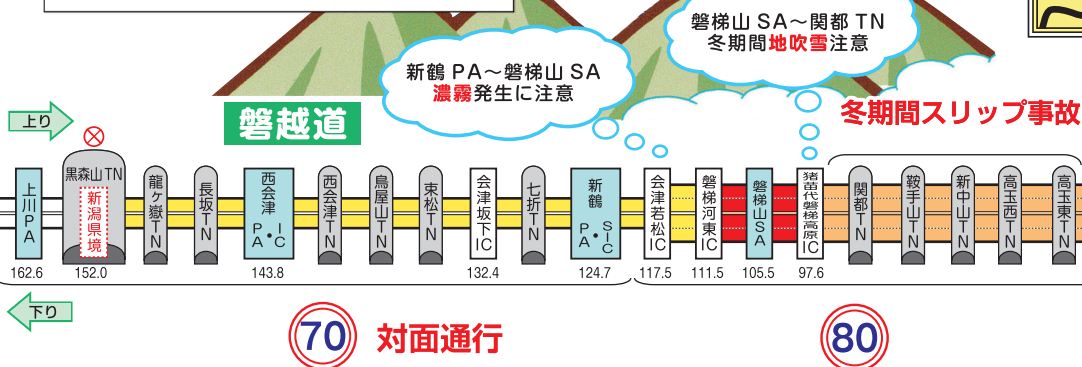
磐梯山 SA～関都 TN
冬期間地吹雪注意

新鶴 PA～磐梯山 SA
濃霧発生に注意

上り

磐越道

冬期間スリップ事故

上川PA 162.6
黒森山TN 新潟県境 152.0
龍ヶ嶽TN
長坂TN
西会津PA・IC 143.8
西会津TN
鳥屋山TN
束松TN
会津坂下IC 132.4
七折TN
新鶴PA・SIC 124.7
会津若松IC 117.5
磐梯河東IC 111.5
磐梯山SA 105.5
猪苗代磐梯高原IC 97.6
関都TN
鞍手山TN
新中山TN
高玉西TN
高玉東TN

下り

70 対面通行

80